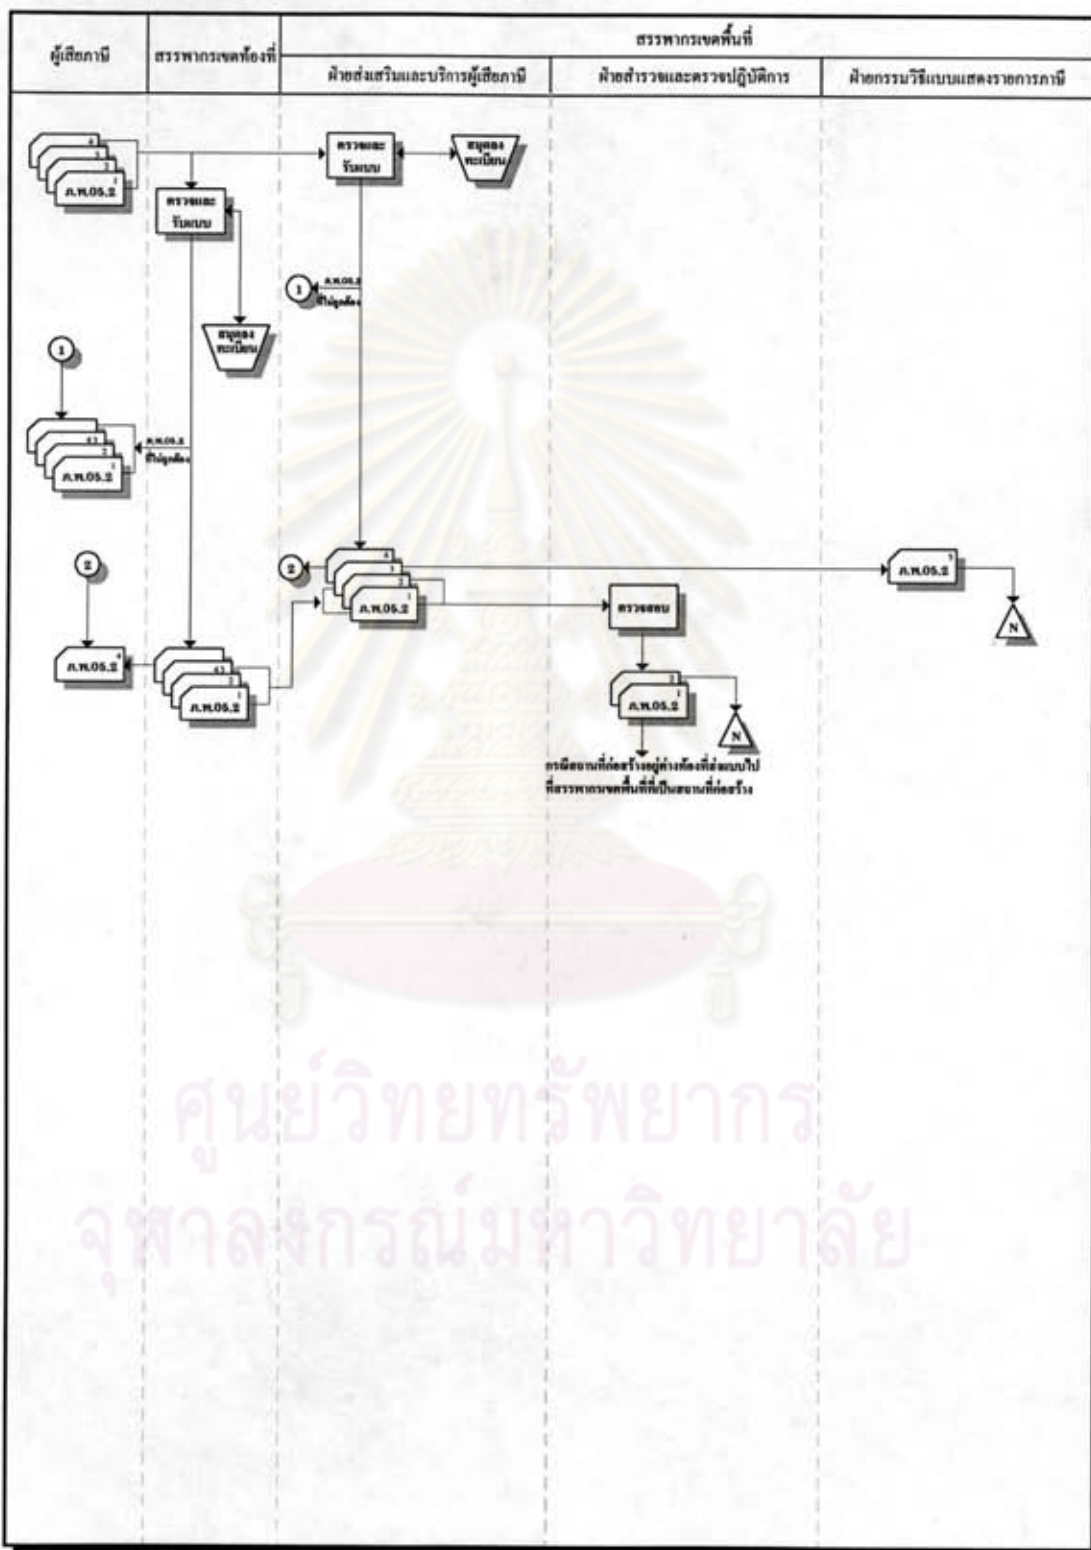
| ผู้เสียภาษี | สรรพากรเขตท้องที่ | สรรพากรเขตพื้นที่ | | |
|---|---|---|---|---|
| | | ฝ่ายส่งเสริมและบริการผู้เสียภาษี | ฝ่ายสำรวจและตรวจปฏิบัติการ | ฝ่ายกรรมวิธีแบบแสดงรายการภาษี |

4
3
2
ภ.พ.05.2

ตรวจและรับแบบ

สมุดลงทะเบียน

ตรวจและรับแบบ

สมุดลงทะเบียน

1

ภ.พ.05.2 ที่ไม่ถูกต้อง

1

4
3
2
ภ.พ.05.2

ภ.พ.05.2 ที่ไม่ถูกต้อง

2

ภ.พ.05.2 4

4
3
2
ภ.พ.05.2 1

2

4
3
2
ภ.พ.05.2 1

ภ.พ.05.2 1

N

ตรวจสอบ

3
ภ.พ.05.2 2

N

กรณีสถานที่ก่อสร้างอยู่ต่างท้องที่ส่งแบบไปที่สรรพากรเขตพื้นที่ที่เป็นสถานที่ก่อสร้าง

ศูนย์วิทยทรัพยากร
จุฬาลงกรณ์มหาวิทยาลัย